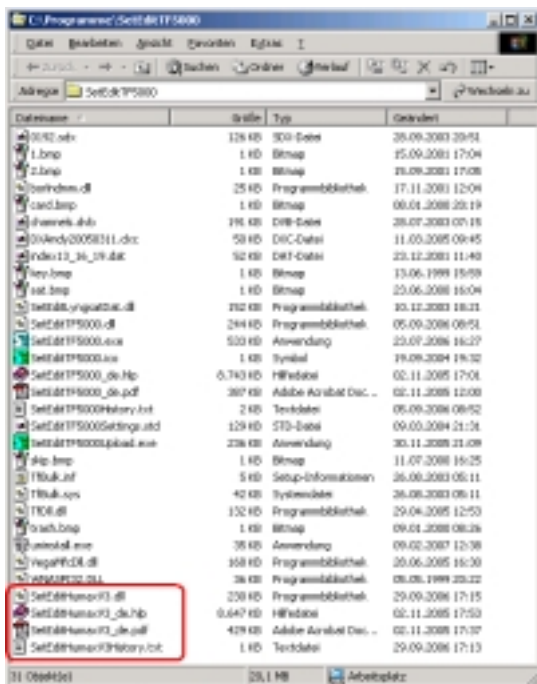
C:\Programme\SetEditTF5000

Datei Bearbeiten Ansicht Favoriten Extras ?

Zurück Suchen Ordner Verlauf

Adresse SetEditTF5000 Wechseln zu

| Dateiname | Größe | Typ | Geändert |
|---|---|---|---|
| 0092.sdx | 126 KB | SDX-Datei | 28.09.2003 20:51 |
| 1.bmp | 1 KB | Bitmap | 15.09.2001 17:04 |
| 2.bmp | 1 KB | Bitmap | 15.09.2001 17:05 |
| borlndmm.dll | 25 KB | Programmbibliothek | 17.11.2001 12:04 |
| card.bmp | 1 KB | Bitmap | 08.01.2000 20:19 |
| channels.dvb | 191 KB | DVB-Datei | 28.07.2003 07:15 |
| DXAndy20050311.dxc | 58 KB | DXC-Datei | 11.03.2005 09:45 |
| index13_16_19.dat | 52 KB | DAT-Datei | 23.12.2001 11:40 |
| key.bmp | 1 KB | Bitmap | 13.06.1999 15:59 |
| sat.bmp | 1 KB | Bitmap | 23.06.2000 16:04 |
| SetEditLyngsatDat.dll | 192 KB | Programmbibliothek | 10.12.2003 18:21 |
| SetEditTF5000.dll | 244 KB | Programmbibliothek | 05.09.2006 08:51 |
| SetEditTF5000.exe | 533 KB | Anwendung | 23.07.2006 16:27 |
| SetEditTF5000.ico | 1 KB | Symbol | 19.09.2004 19:32 |
| SetEditTF5000_de.hlp | 8.743 KB | Hilfedatei | 02.11.2005 17:01 |
| SetEditTF5000_de.pdf | 387 KB | Adobe Acrobat Doc... | 02.11.2005 12:00 |
| SetEditTF5000History.txt | 2 KB | Textdatei | 05.09.2006 08:52 |
| SetEditTF5000Settings.std | 129 KB | STD-Datei | 09.03.2004 21:31 |
| SetEditTF5000Upload.exe | 236 KB | Anwendung | 30.11.2005 21:09 |
| skip.bmp | 1 KB | Bitmap | 11.07.2000 16:25 |
| TfBulk.inf | 5 KB | Setup-Informationen | 26.08.2003 05:11 |
| TfBulk.sys | 42 KB | Systemdatei | 26.08.2003 05:11 |
| TfDll.dll | 132 KB | Programmbibliothek | 29.04.2005 12:53 |
| trash.bmp | 1 KB | Bitmap | 09.01.2000 08:26 |
| uninstall.exe | 35 KB | Anwendung | 09.02.2007 12:38 |
| VegaMfcDll.dll | 168 KB | Programmbibliothek | 20.06.2005 16:30 |
| WNASPI32.DLL | 36 KB | Programmbibliothek | 05.05.1999 20:22 |
| SetEditHumaxF3.dll | 230 KB | Programmbibliothek | 29.09.2006 17:15 |
| SetEditHumaxF3_de.hlp | 8.647 KB | Hilfedatei | 02.11.2005 17:53 |
| SetEditHumaxF3_de.pdf | 429 KB | Adobe Acrobat Doc... | 02.11.2005 17:37 |
| SetEditHumaxF3History.txt | 1 KB | Textdatei | 29.09.2006 17:13 |

31 Objekt(e) 28,1 MB Arbeitsplatz